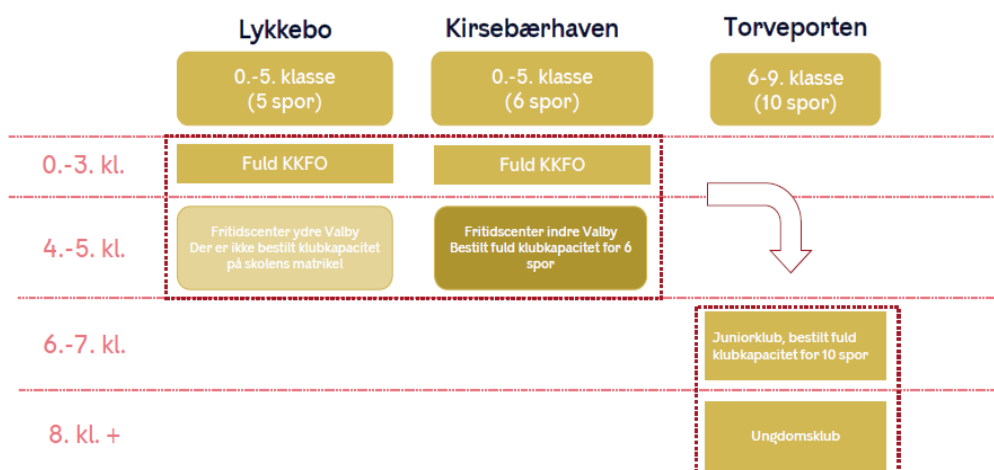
Lykkebo

Kirsebærhaven

Torveporten

0.-5. klasse (5 spor)

0.-5. klasse (6 spor)

6-9. klasse (10 spor)

0.-3. kl.

Fuld KKFO

Fuld KKFO

4.-5. kl.

Fritidscenter ydre Valby Der er ikke bestilt klubkapacitet på skolens matrikel

Fritidscenter indre Valby Bestilt fuld klubkapacitet for 6 spor

6.-7. kl.

Juniorklub, bestilt fuld klubkapacitet for 10 spor

8. kl. +

Ungdomsklub